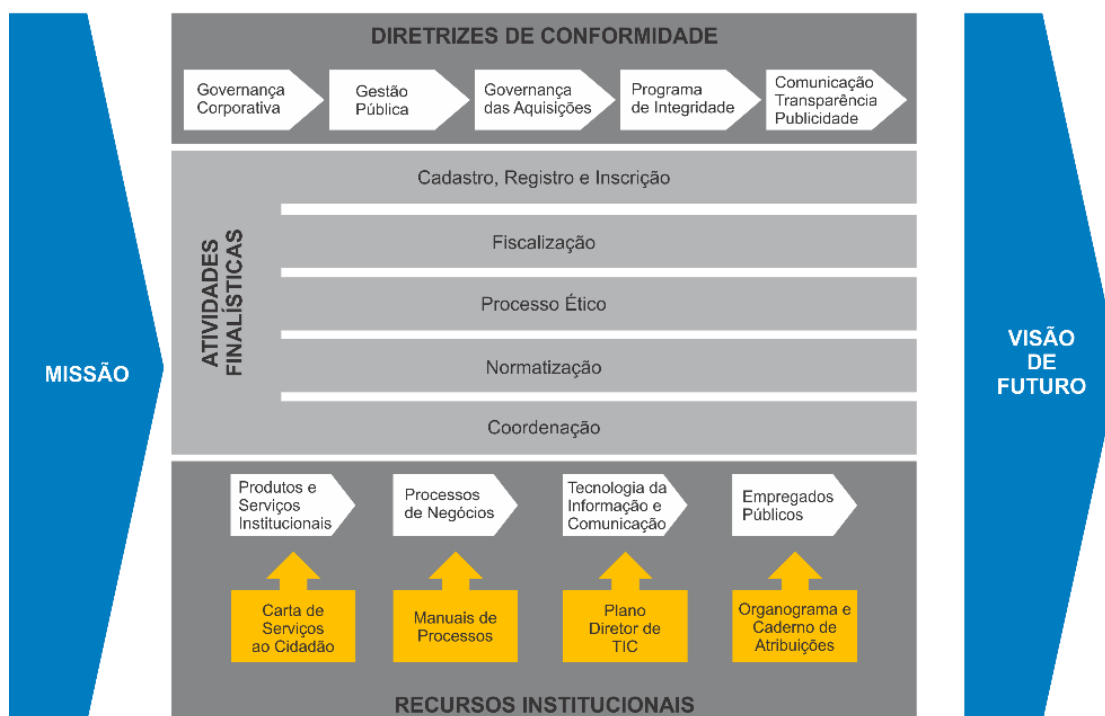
MISSÃO

DIRETRIZES DE CONFORMIDADE

Governança Corporativa

Gestão Pública

Governança das Aquisições

Programa de Integridade

Comunicação Transparência Publicidade

ATIVIDADES FINALÍSTICAS

Cadastro, Registro e Inscrição

Fiscalização

Processo Ético

Normatização

Coordenação

Produtos e Serviços Institucionais

Processos de Negócios

Tecnologia da Informação e Comunicação

Empregados Públicos

Carta de Serviços ao Cidadão

Manuais de Processos

Plano Diretor de TIC

Organograma e Caderno de Atribuições

RECURSOS INSTITUCIONAIS

VISÃO DE FUTURO